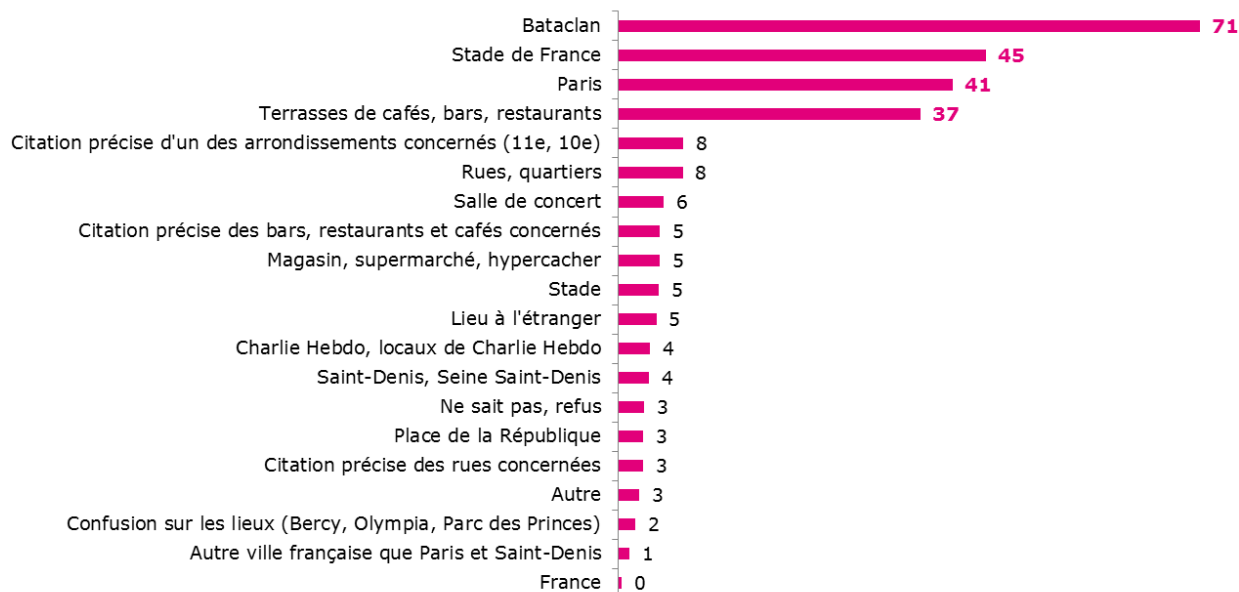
| | |
|---|---|
| Bataclan | 71 |
| Stade de France | 45 |
| Paris | 41 |
| Terrasses de cafés, bars, restaurants | 37 |
| Citation précise d'un des arrondissements concernés (11e, 10e) | 8 |
| Rues, quartiers | 8 |
| Salle de concert | 6 |
| Citation précise des bars, restaurants et cafés concernés | 5 |
| Magasin, supermarché, hypercacher | 5 |
| Stade | 5 |
| Lieu à l'étranger | 5 |
| Charlie Hebdo, locaux de Charlie Hebdo | 4 |
| Saint-Denis, Seine Saint-Denis | 4 |
| Ne sait pas, refus | 3 |
| Place de la République | 3 |
| Citation précise des rues concernées | 3 |
| Autre | 3 |
| Confusion sur les lieux (Bercy, Olympia, Parc des Princes) | 2 |
| Autre ville française que Paris et Saint-Denis | 1 |
| France | 0 |